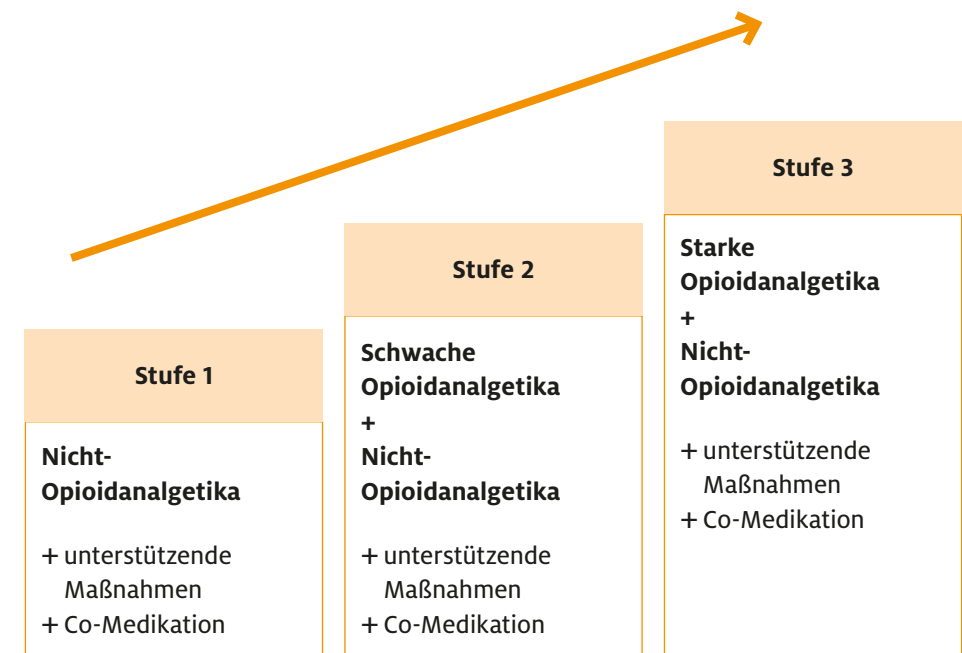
Stufe 1

Nicht-Opioidanalgetika

+ unterstützende Maßnahmen
+ Co-Medikation

Stufe 2

Schwache Opioidanalgetika
+
Nicht-Opioidanalgetika

+ unterstützende Maßnahmen
+ Co-Medikation

Stufe 3

Starke Opioidanalgetika
+
Nicht-Opioidanalgetika

+ unterstützende Maßnahmen
+ Co-Medikation